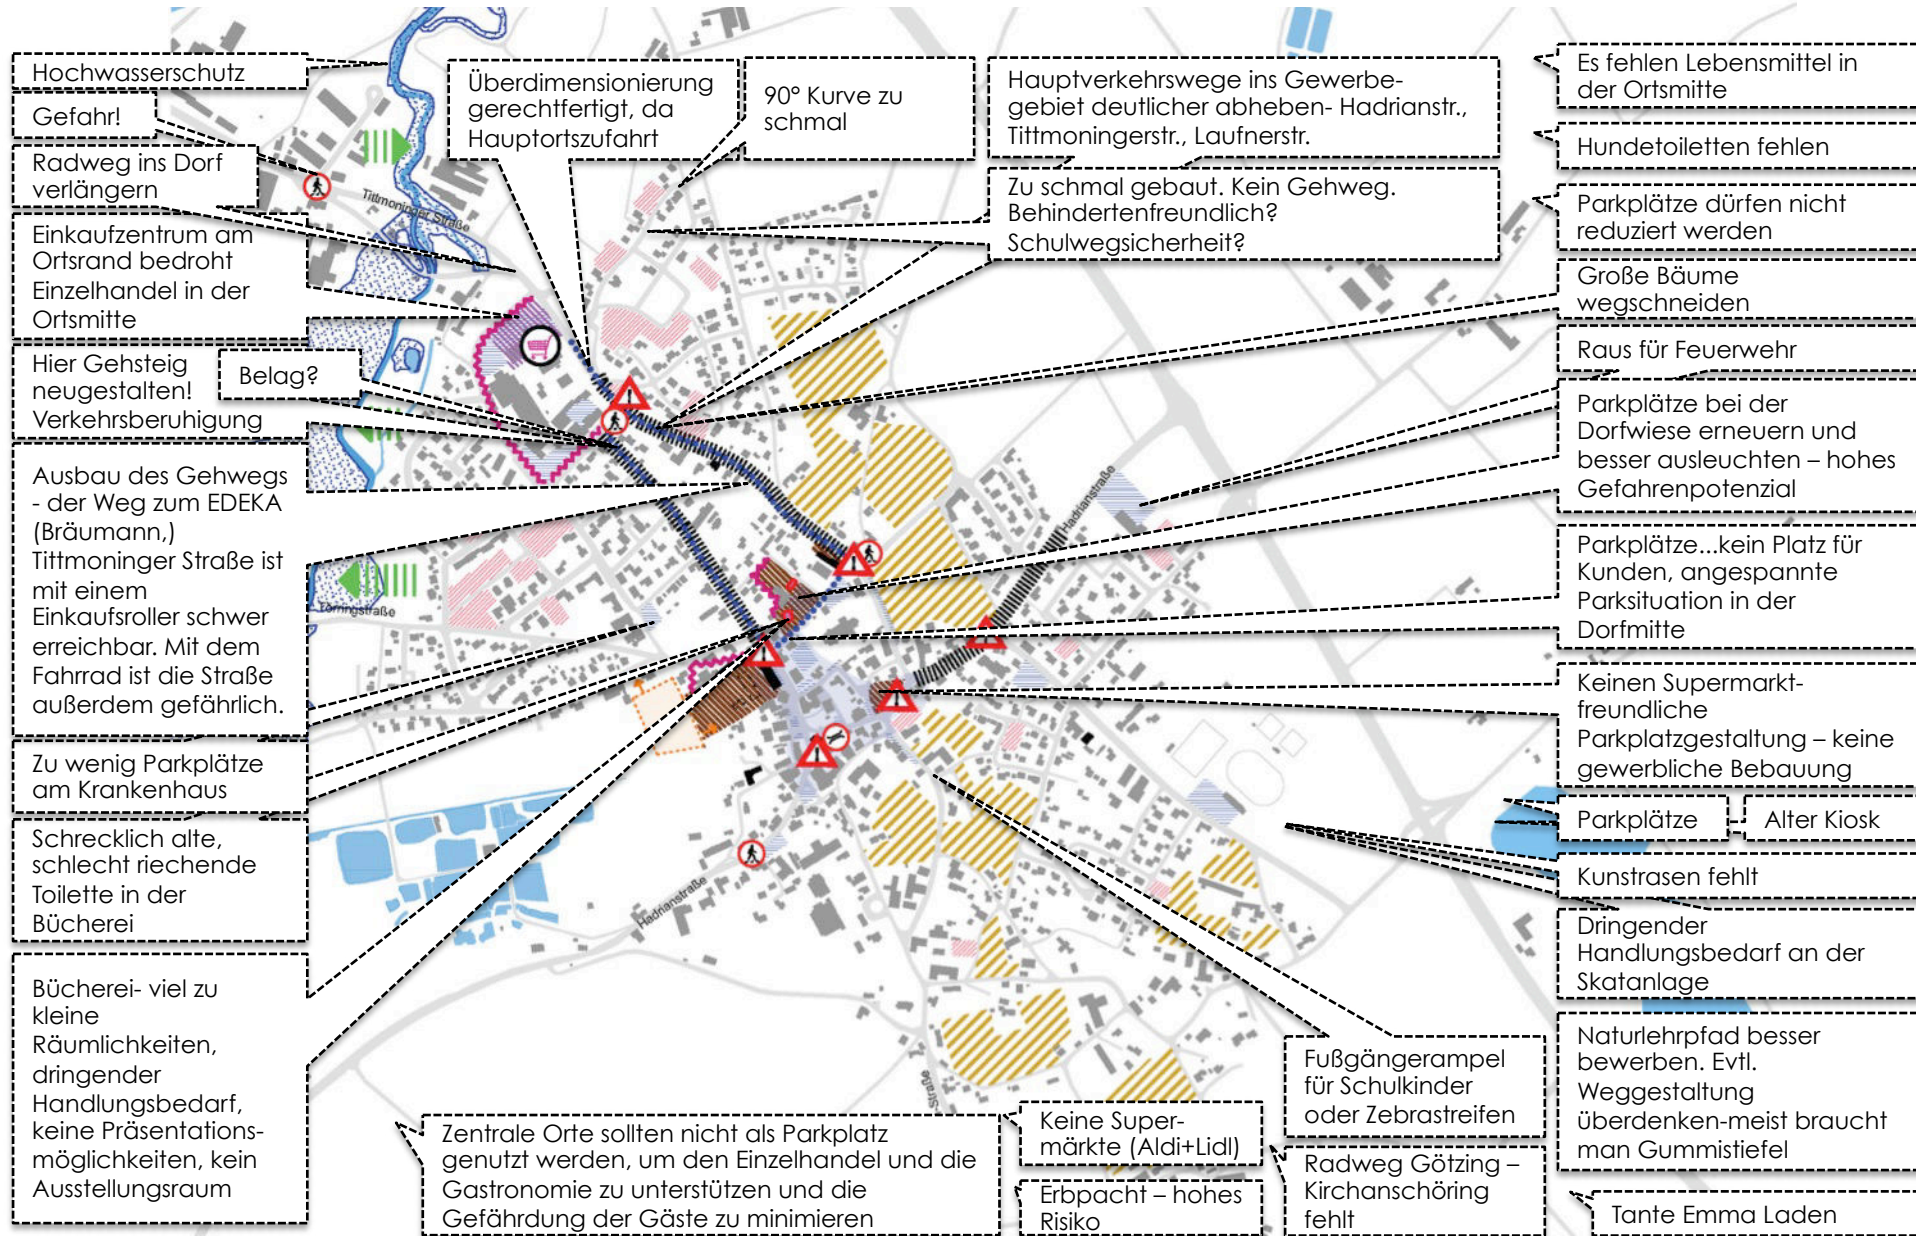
Hochwasserschutz

Gefahr!

Radweg ins Dorf verlängern

Einkaufzentrum am Ortsrand bedroht Einzelhandel in der Ortsmitte

Hier Gehsteig neugestalten! Verkehrsberuhigung

Belag?

Ausbau des Gehwegs - der Weg zum EDEKA (Bräumann,) Tittmoninger Straße ist mit einem Einkaufsroller schwer erreichbar. Mit dem Fahrrad ist die Straße außerdem gefährlich.

Zu wenig Parkplätze am Krankenhaus

Schrecklich alte, schlecht riechende Toilette in der Bücherei

Bücherei- viel zu kleine Räumlichkeiten, dringender Handlungsbedarf, keine Präsentationsmöglichkeiten, kein Ausstellungsraum

Überdimensionierung gerechtfertigt, da Hauptortszufahrt

90° Kurve zu schmal

Hauptverkehrswege ins Gewerbegebiet deutlicher abheben- Hadrianstr., Tittmoningerstr., Laufnerstr.

Zu schmal gebaut. Kein Gehweg. Behindertenfreundlich? Schulwegsicherheit?

Es fehlen Lebensmittel in der Ortsmitte

Hundetoiletten fehlen

Parkplätze dürfen nicht reduziert werden

Große Bäume wegschneiden

Raus für Feuerwehr

Parkplätze bei der Dorfwiese erneuern und besser ausleuchten – hohes Gefahrenpotenzial

Parkplätze...kein Platz für Kunden, angespannte Parksituation in der Dorfmitte

Keinen Supermarkt-freundliche Parkplatzgestaltung – keine gewerbliche Bebauung

Parkplätze

Alter Kiosk

Kunstrasen fehlt

Dringender Handlungsbedarf an der Skatanlage

Naturlehrpfad besser bewerben. Evtl. Weggestaltung überdenken-meist braucht man Gummistiefel

Tante Emma Laden

Fußgängerampel für Schulkinder oder Zebrastreifen

Radweg Götzing – Kirchanschöring fehlt

Keine Supermärkte (Aldi+Lidl)

Erbpacht – hohes Risiko

Zentrale Orte sollten nicht als Parkplatz genutzt werden, um den Einzelhandel und die Gastronomie zu unterstützen und die Gefährdung der Gäste zu minimieren

Tittmoninger Straße

Hadrianstraße

Hadrianstraße

Straße